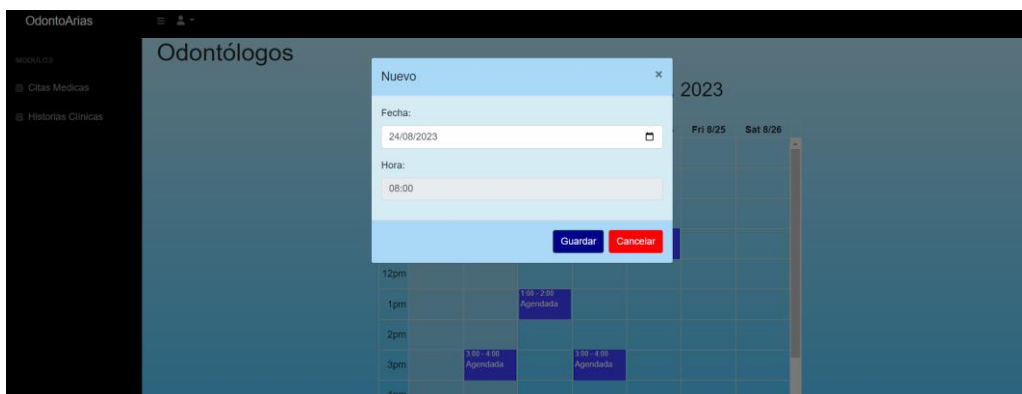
OdontoArias

MODULOS

Citas Medicas

Historias Clinicas

Odontólogos

Nuevo ×

Fecha:

24/08/2023

Hora:

08:00

Guardar Cancelar

2023

Fri 8/25 Sat 8/26

12pm

1pm

1:00 - 2:00
Agendada

2pm

3pm

3:00 - 4:00
Agendada

3:00 - 4:00
Agendada